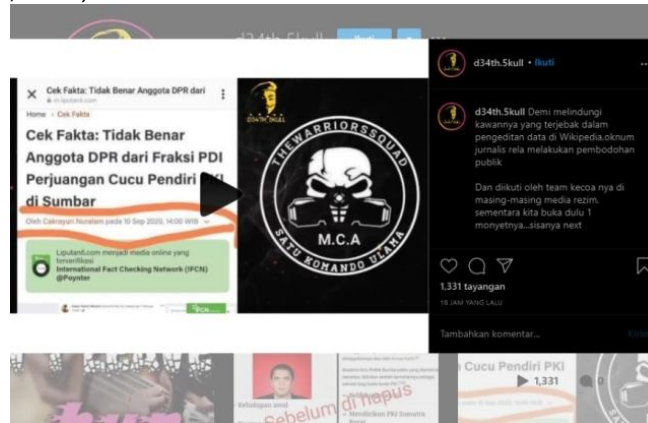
d34th.5kull Ikuti

Cek Fakta: Tidak Benar Anggota DPR dari
m.liputan6.com

Home › Cek Fakta

Cek Fakta: Tidak Benar Anggota DPR dari Fraksi PDI Perjuangan Cucu Pendiri PKI di Sumbar

Oleh Cakrayuri Nuralam pada 10 Sep 2020, 14:00 WIB

Liputan6.com menjadi media online yang terverifikasi International Fact Checking Network (IFCN) @Poynter

THEWARRIORSSQUAD
M.C.A
SATU KOMANDO ULAMA

d34th.5kull • Ikuti

d34th.5kull Demi melindungi kawannya yang terjebak dalam pengeditan data di Wikipedia,oknum jurnalis rela melakukan pembodohan publik

Dan diikuti oleh team kecoa nya di masing-masing media rezim, sementara kita buka dulu 1 monyetnya...sisanya next

1.331 tayangan

16 JAM YANG LALU

Tambahkan komentar...

Sebelum di hapus

Cucu Pendiri PKI

1.331